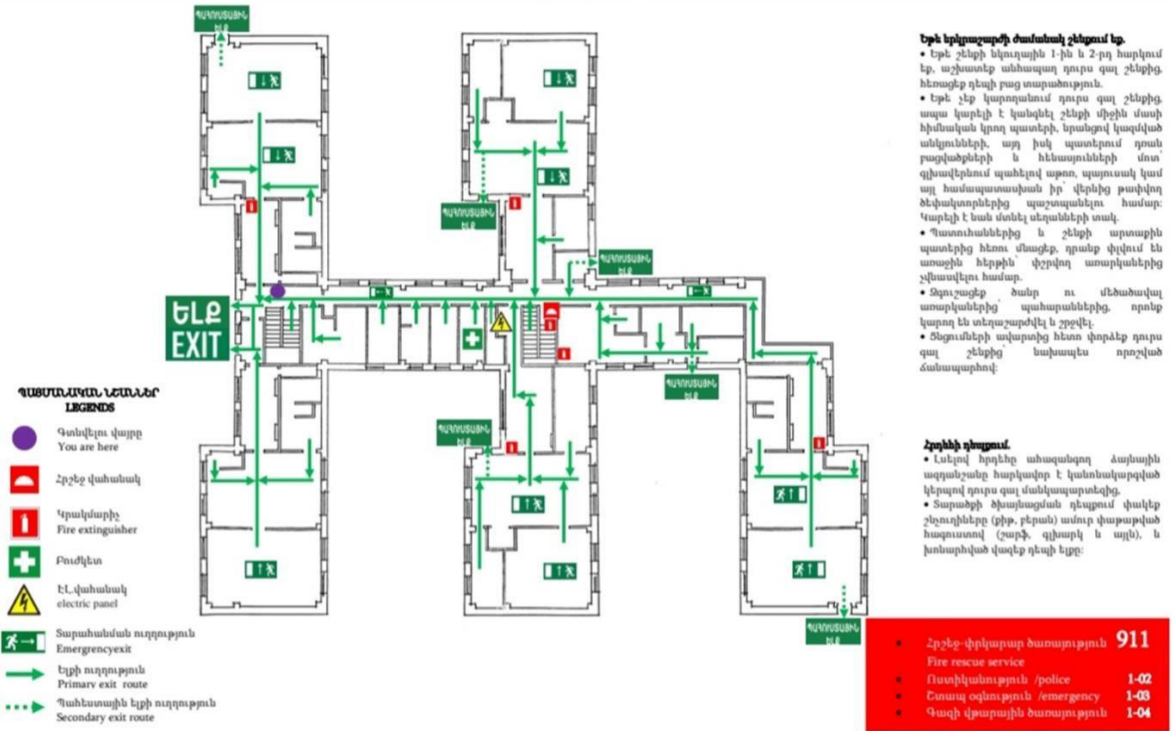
ՊԱՀԵՍՏԱՅԻՆ ԵԼՔ

ՊԱՀԵՍՏԱՅԻՆ ԵԼՔ

ՊԱՀԵՍՏԱՅԻՆ ԵԼՔ

ԵԼՔ EXIT

ՊԱՀԵՍՏԱՅԻՆ ԵԼՔ

ՊԱՀԵՍՏԱՅԻՆ ԵԼՔ

ՊԱՀԵՍՏԱՅԻՆ ԵԼՔ

Եթե երկրաշարժի ժամանակ շենքում եք.

• Եթե շենքի նկուղային 1-ին և 2-րդ հարկում եք, աշխատեք անհապաղ դուրս գալ շենքից, հեռացեք դեպի բաց տարածություն.

• Եթե չեք կարողանում դուրս գալ շենքից, ապա կարելի է կանգնել շենքի միջին մասի հիմնական կրող պատերի, նրանցով կազմված անկյունների, այդ իսկ պատերում դռան բացվածքների և հենասյուների մոտ՝ գլխավերևում պահելով աթոռ, պայուսակ կամ այլ համապատասխան իր՝ վերևից թափվող ծեփակտորներից պաշտպանվելու համար: Կարելի է նաև մտնել սեղանների տակ.

• Պատուհաններից և շենքի արտաքին պատերից հեռու մնացեք, դրանք փլվում են առաջին հերթին՝ փշրվող առարկաներից չվնասվելու համար.

• Զգուշացեք ծանր ու մեծածավալ առարկաներից՝ պահարաններից, որոնք կարող են տեղաշարժվել և շրջվել.

• Ցնցումների ավարտից հետո փորձեք դուրս գալ շենքից՝ նախապես որոշված ճանապարհով:

Հրդեհի դեպքում.

• Նոէլով հրդեհը ահազանգող ձայնային ազդանշանը հարկավոր է կանոնակարգված կերպով դուրս գալ մանկապարտեզից,

• Տարածքի ծխայնացման դեպքում փակեք շնչուղիները (քիթ, բերան) ամուր փաթաթված հագուստով (շարֆ, գլխարկ և այլն), և խոնարհված վազեք դեպի ելքը:

ՊԱՅՄԱՆԱԿԱՆ ՆՇԱՆՆԵՐ
LEGENDS

Գտնվելու վայրը
You are here

Հրշեջ վահանակ

Կրակմարիչ
Fire extinguisher

Բուժկետ

Էլ.վահանակ
electric panel

Տարահանման ուղղություն
Emergencyexit

Ելքի ուղղություն
Primary exit route

Պահեստային ելքի ուղղություն
Secondary exit route

• Հրշեջ-փրկարար ծառայություն 911
Fire rescue service
• Ոստիկանություն /police 1-02
• Շտապ օգնություն /emergency 1-03
• Գազի վթարային ծառայություն 1-04